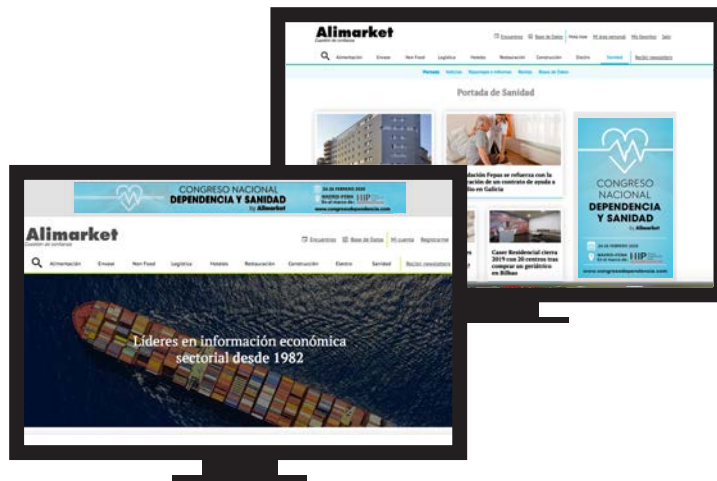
Alimarket
Cuestión de confianza

Encuentros Base de Datos Hola Jose Mi área personal Mis favoritos Salir

Alimentación Envase Non Food Logística Hoteles Restauración Construcción Electro Sanidad Recibir newsletter

Portada Noticias Reportajes e informes Revista Bases de Datos

Portada de Sanidad

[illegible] Fepsa se refuerza con la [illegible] de un contrato de ayuda a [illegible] en Galicia

Caser Residencial cierra 2019 con 20 centros tras comprar un geriátrico en Bilbao

CONGRESO NACIONAL DEPENDENCIA Y SANIDAD by Alimarket
26 DE FEBRERO 2020
MADRID IFEMA
www.congresodependencia.com

CONGRESO NACIONAL DEPENDENCIA Y SANIDAD by Alimarket
26 DE FEBRERO 2020
MADRID IFEMA
www.congresodependencia.com

Alimarket
Cuestión de confianza

Encuentros Base de Datos Mi cuenta Registrarse

Alimentación Envase Non Food Logística Hoteles Restauración Construcción Electro Sanidad Recibir newsletter

Líderes en información económica sectorial desde 1982